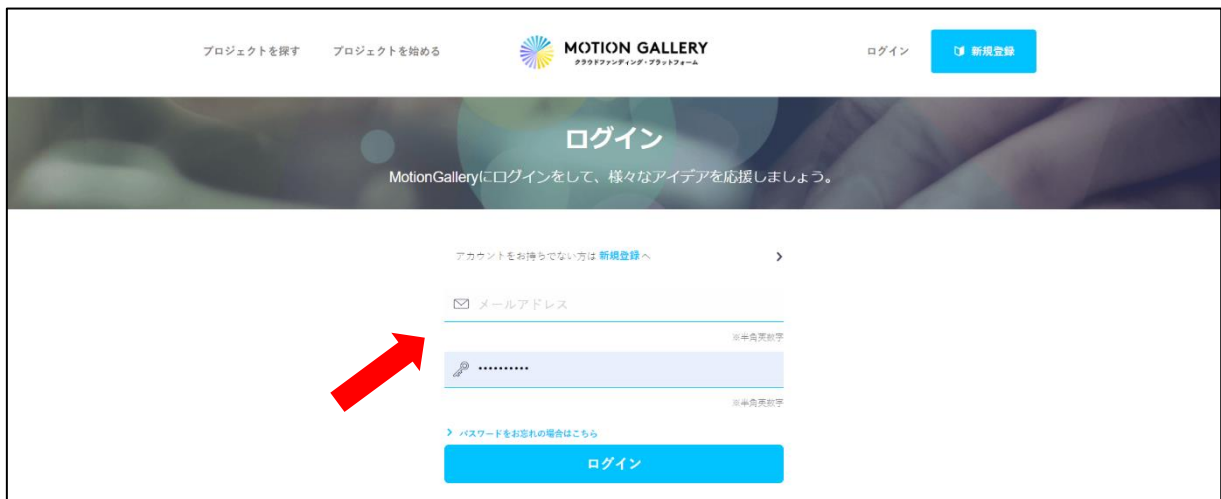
プロジェクトを探す　プロジェクトを始める

MOTION GALLERY
クラウドファンディング・プラットフォーム

ログイン　新規登録

ログイン

MotionGalleryにログインをして、様々なアイデアを応援しましょう。

アカウントをお持ちでない方は 新規登録へ

メールアドレス

※半角英数字

••••••••••

※半角英数字

パスワードをお忘れの場合はこちら

ログイン